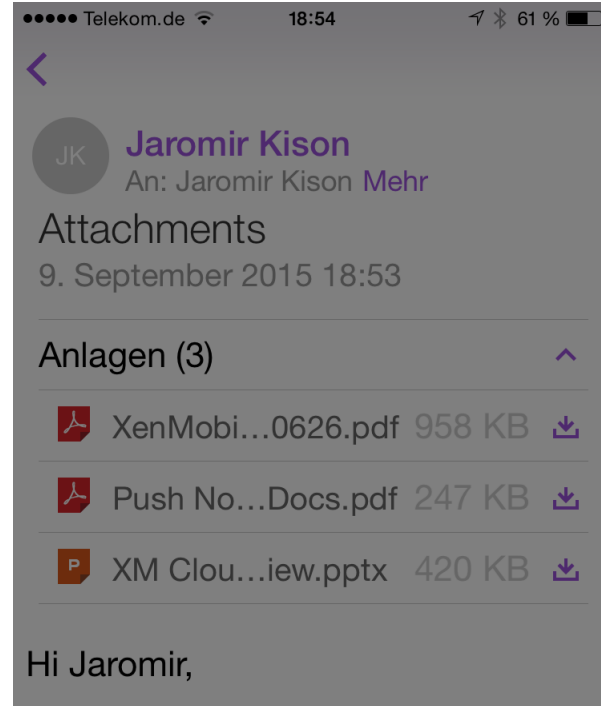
●●●●● Telekom.de 18:54 61 %

<

JK

Jaromir Kison

An: Jaromir Kison Mehr

Attachments

9. September 2015 18:53

Anlagen (3)

XenMobi…0626.pdf 958 KB

Push No…Docs.pdf 247 KB

P XM Clou…iew.pptx 420 KB

Hi Jaromir,